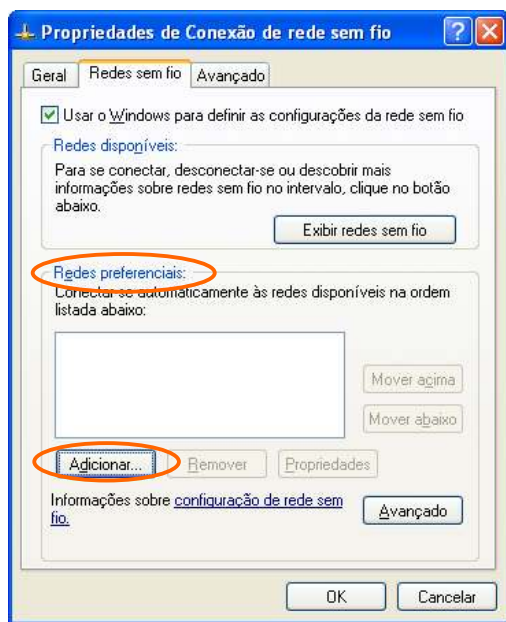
Propriedades de Conexão de rede sem fio

Geral | Redes sem fio | Avançado

Usar o Windows para definir as configurações da rede sem fio

Redes disponíveis:

Para se conectar, desconectar-se ou descobrir mais informações sobre redes sem fio no intervalo, clique no botão abaixo.

Exibir redes sem fio

Redes preferenciais:

Conectar-se automaticamente às redes disponíveis na ordem listada abaixo:

Mover acima

Mover abaixo

Adicionar... | Remover | Propriedades

Informações sobre configuração de rede sem fio.

Avançado

OK | Cancelar